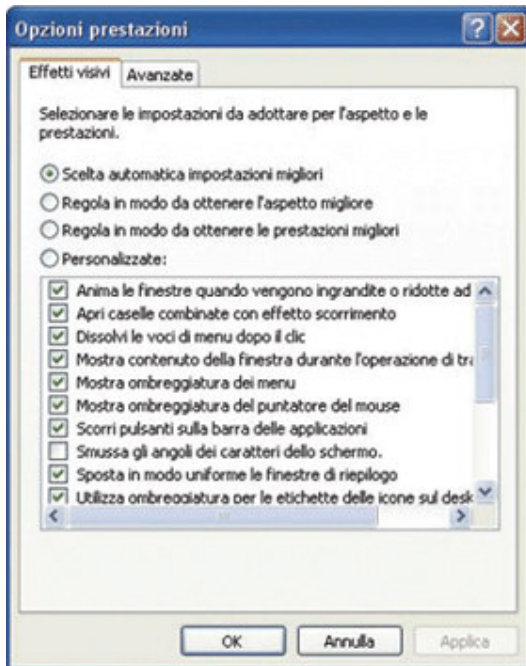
Opzioni prestazioni

Effetti visivi | Avanzate

Selezionare le impostazioni da adottare per l'aspetto e le prestazioni.

Scelta automatica impostazioni migliori

Regola in modo da ottenere l'aspetto migliore

Regola in modo da ottenere le prestazioni migliori

Personalizzate:

Anima le finestre quando vengono ingrandite o ridotte ad

Apri caselle combinate con effetto scorrimento

Dissolvi le voci di menu dopo il clic

Mostra contenuto della finestra durante l'operazione di tra

Mostra ombreggiatura dei menu

Mostra ombreggiatura del puntatore del mouse

Scorri pulsanti sulla barra delle applicazioni

Smussa gli angoli dei caratteri dello schermo.

Sposta in modo uniforme le finestre di riepilogo

Utilizza ombreggiatura per le etichette delle icone sul desk

OK | Annulla | Applica